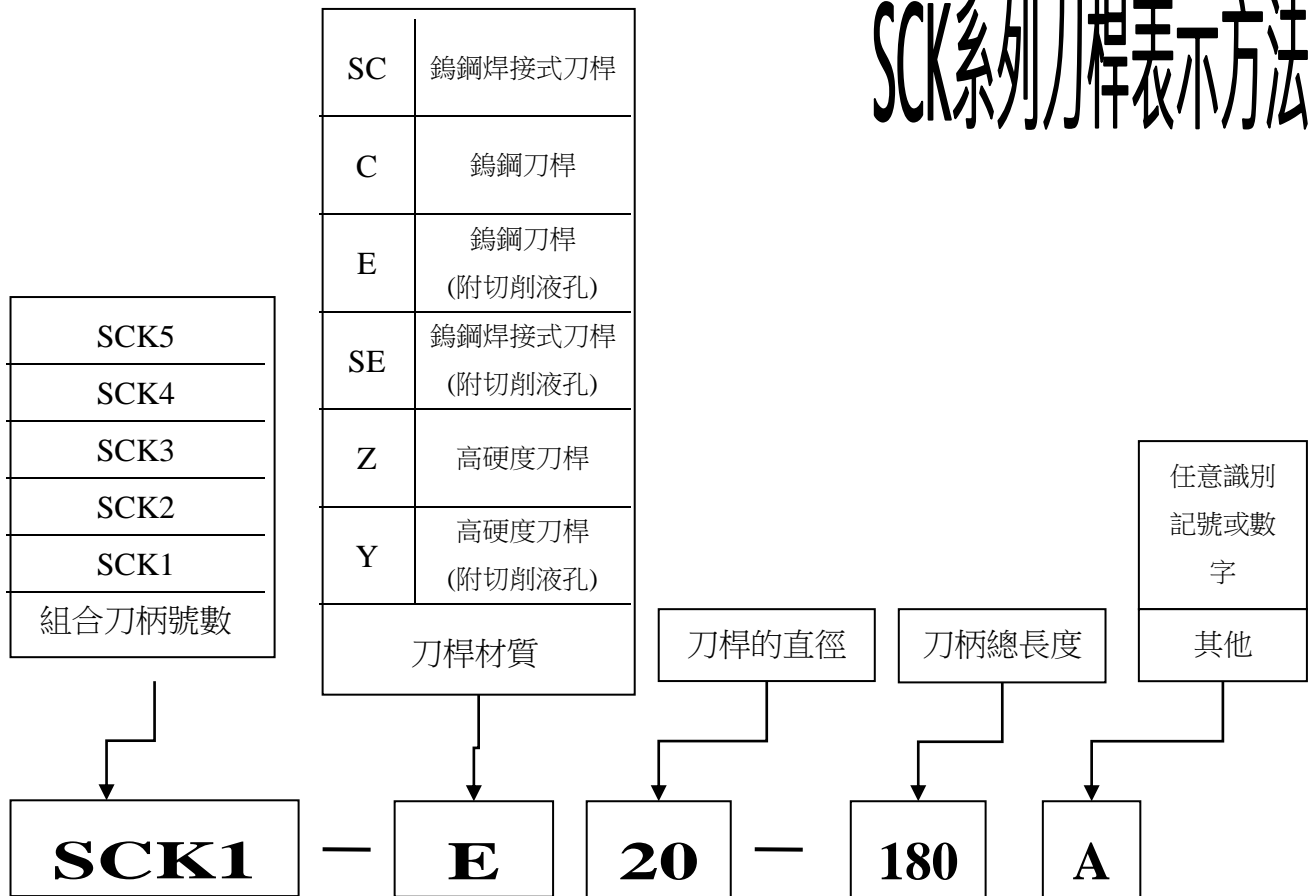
SCK系列刀桿表示方法

| SC | 鎢鋼焊接式刀桿 |
|---|---|
| C | 鎢鋼刀桿 |
| E | 鎢鋼刀桿 (附切削液孔) |
| SE | 鎢鋼焊接式刀桿 (附切削液孔) |
| Z | 高硬度刀桿 |
| Y | 高硬度刀桿 (附切削液孔) |

刀桿材質

SCK5
SCK4
SCK3
SCK2
SCK1
組合刀柄號數

刀桿的直徑

刀柄總長度

任意識別記號或數字

其他

SCK1 ー E 20 ー 180 A